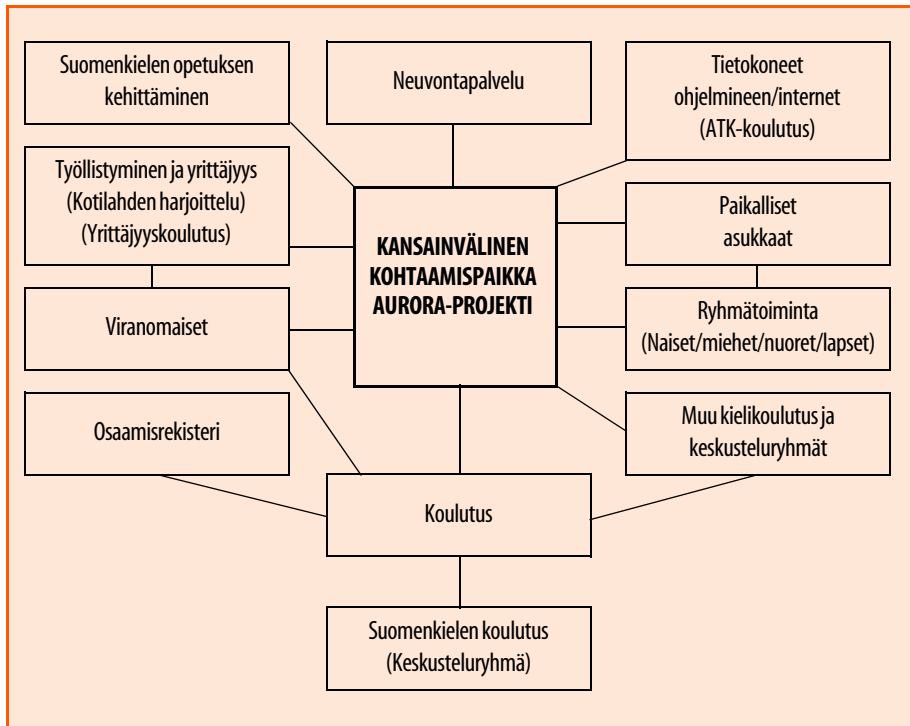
Suomenkielen opetuksen kehittäminen

Neuvontapalvelu

Tietokoneet ohjelmineen/internet (ATK-koulutus)

Työllistyminen ja yrittäjyys (Kotilahden harjoittelu) (Yrittäjyyskoulutus)

KANSAINVÄLINEN KOHTAAMISPAIKKA AURORA-PROJEKTI

Paikalliset asukkaat

Viranomaiset

Ryhmätoiminta (Naiset/miehet/nuoret/lapset)

Osaamisrekisteri

Muu kielikoulutus ja keskusteluryhmät

Koulutus

Suomenkielen koulutus (Keskusteluryhmä)